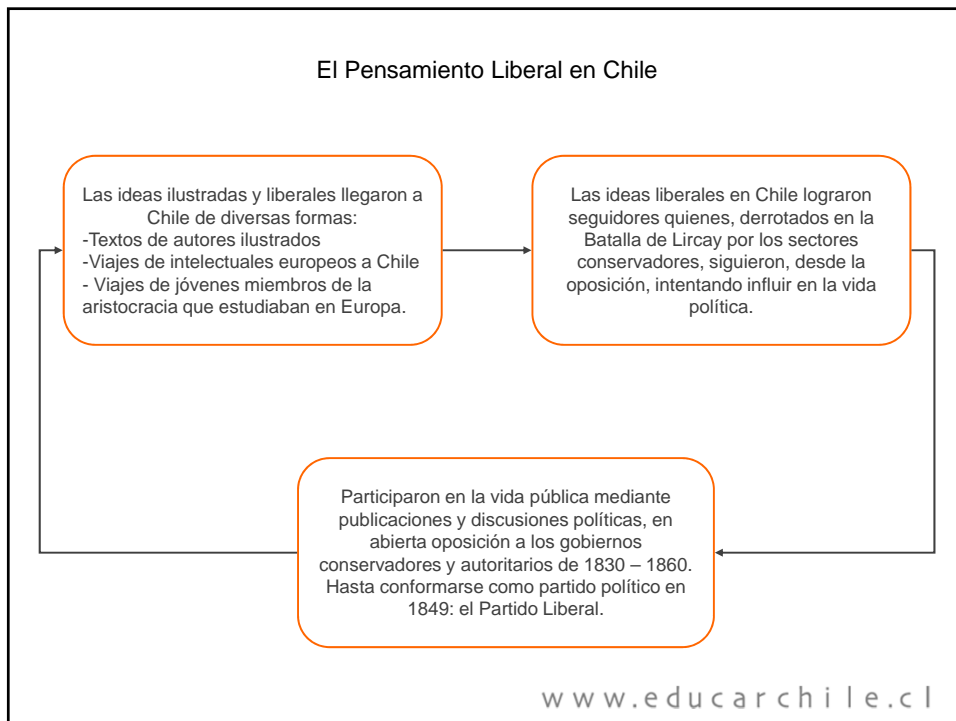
El Pensamiento Liberal en Chile

Las ideas ilustradas y liberales llegaron a Chile de diversas formas:
-Textos de autores ilustrados
-Viajes de intelectuales europeos a Chile
- Viajes de jóvenes miembros de la aristocracia que estudiaban en Europa.

Las ideas liberales en Chile lograron seguidores quienes, derrotados en la Batalla de Lircay por los sectores conservadores, siguieron, desde la oposición, intentando influir en la vida política.

Participaron en la vida pública mediante publicaciones y discusiones políticas, en abierta oposición a los gobiernos conservadores y autoritarios de 1830 – 1860. Hasta conformarse como partido político en 1849: el Partido Liberal.

www.educarchile.cl